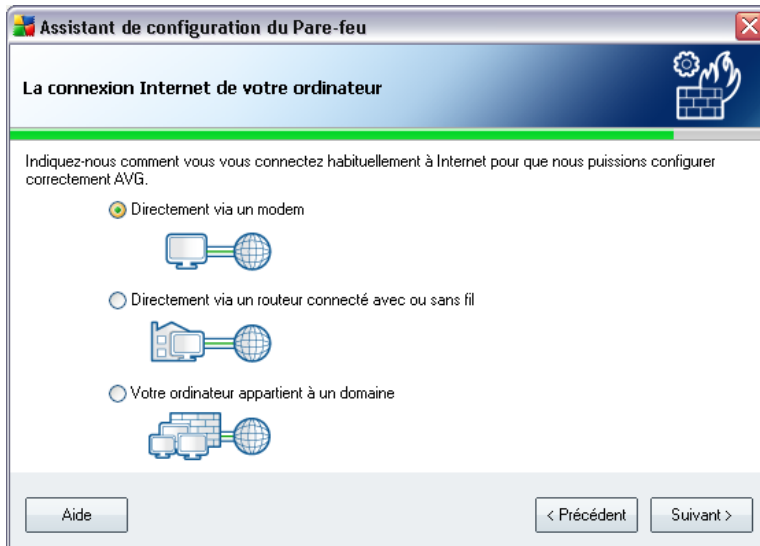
Assistant de configuration du Pare-feu

La connexion Internet de votre ordinateur

Indiquez-nous comment vous vous connectez habituellement à Internet pour que nous puissions configurer correctement AVG.

Directement via un modem

Directement via un routeur connecté avec ou sans fil

Votre ordinateur appartient à un domaine

Aide

< Précédent

Suivant >